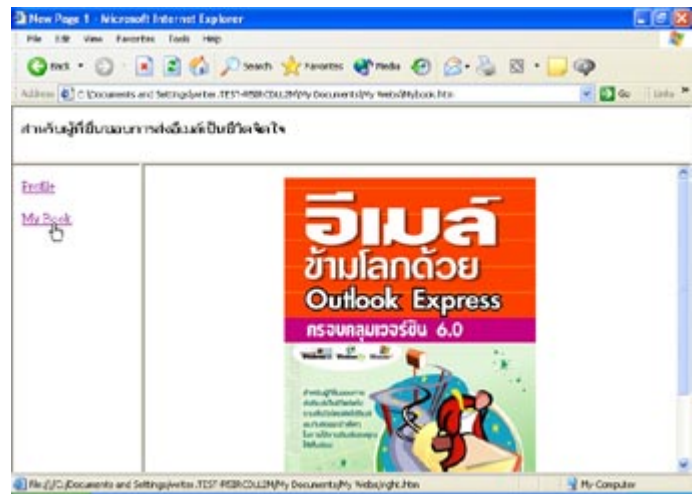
New Page 1 - Microsoft Internet Explorer

File Edit View Favorites Tools Help

Back Search Favorites Media

Address C:\Documents and Settings\writer.TEST-R5BRCDLL2M\My Documents\My Webs\Mybook.htm Go Links

สำหรับผู้ที่ชื่นชอบการส่งอีเมล์เป็นชีวิตจิตใจ

Profile

My Book

อีเมล์ ข้ามโลกด้วย Outlook Express

ครอบคลุมเวอร์ชัน 6.0

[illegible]

file:///C:/Documents and Settings/writer.TEST-R5BRCDLL2M/My Documents/My Webs/right.htm

My Computer